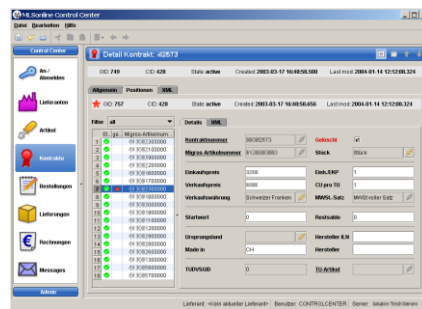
MLSonline Control Center

Datei Bearbeiten Hilfe

Control Center

An-/Abmelden

Lieferanten

Artikel

Kontrakte

Bestellungen

Lieferungen

Rechnungen

Messages

Admin

Detail Kontrakt: 42673

OID: 749 CID: 428 State: active Created: 2003-03-17 16:48:58.980 Last mod: 2004-01-14 12:12:08.324

Allgemein Positionen XML

OID: 757 CID: 428 State: active Created: 2003-03-17 16:48:58.656 Last mod: 2004-01-14 12:12:08.324

Filter all

| St. | ge. | Migros-Artikelnum... |
|---|---|---|
| 1 | | 013082300000 |
| 2 | | 013082100000 |
| 3 | | 013078000000 |
| 4 | | 013082200000 |
| 5 | | 013083000000 |
| 6 | | 013077000000 |
| 7 | | 013075000000 |
| 8 | | 013080000000 |
| 9 | | 013083800000 |
| 10 | | 013084000000 |
| 11 | | 013084500000 |
| 12 | | 013081000000 |
| 13 | | 013085000000 |
| 14 | | 013076000000 |
| 15 | | 013079000000 |
| 16 | | 013083200000 |
| 17 | | 013086000000 |
| 18 | | 013087000000 |

Details XML

Kontraktnummer 38092573
Gebucht
Migros-Artikelnummer 013080800000
Stück Stück
Einkaufspreis 3390
Einh.EKP 1
Verkaufspreis 6000
CU pro TU 1
Verkaufswährung Schweizer Franken
MWSt.-Satz MWSt voller Satz
Startwert 0
Restsaldo 0
Ursprungsland
Hersteller ILN
Made in CH
Hersteller
TUDVSGID 0
TU-Artikel

Lieferant: <Kein aktueller Lieferant> Benutzer: CONTROLCENTER Server: localhost